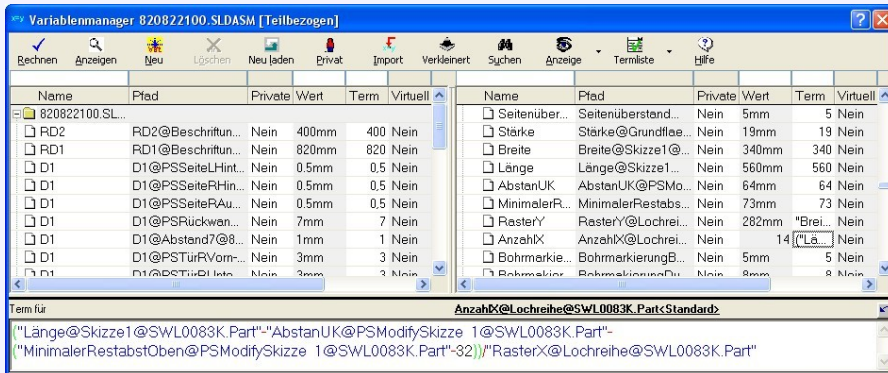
Variablenmanager 820822100.SLDASM [Teilbezogen]

Rechnen | Anzeigen | Neu | Löschen | Neu laden | Privat | Import | Verkleinert | Suchen | Anzeige | Termliste | Hilfe

| Name | Pfad | Private | Wert | Term | Virtuell |
|---|---|---|---|---|---|
| 820822100.SL... | | | | | |
| RD2 | RD2@Beschriftun... | Nein | 400mm | 400 | Nein |
| RD1 | RD1@Beschriftun... | Nein | 820mm | 820 | Nein |
| D1 | D1@PSSeiteLHint... | Nein | 0.5mm | 0,5 | Nein |
| D1 | D1@PSSeiteRHin... | Nein | 0.5mm | 0,5 | Nein |
| D1 | D1@PSSeiteRAu... | Nein | 0.5mm | 0,5 | Nein |
| D1 | D1@PSRückwan... | Nein | 7mm | 7 | Nein |
| D1 | D1@Abstand7@8... | Nein | 1mm | 1 | Nein |
| D1 | D1@PSTürRVorn-... | Nein | 3mm | 3 | Nein |
| D1 | D1@PSTürRLInte... | Nein | 3mm | 3 | Nein |

| Name | Pfad | Private | Wert | Term | Virtuell |
|---|---|---|---|---|---|
| Seitenüber... | Seitenüberstand... | Nein | 5mm | 5 | Nein |
| Stärke | Stärke@Grundflae... | Nein | 19mm | 19 | Nein |
| Breite | Breite@Skizze1@... | Nein | 340mm | 340 | Nein |
| Länge | Länge@Skizze1... | Nein | 560mm | 560 | Nein |
| AbstanUK | AbstanUK@PSMo... | Nein | 64mm | 64 | Nein |
| MinimalerR... | MinimalerRestabs... | Nein | 73mm | 73 | Nein |
| RasterY | RasterY@Lochrei... | Nein | 282mm | "Brei... | Nein |
| AnzahlX | AnzahlX@Lochrei... | Nein | 14 | ("Lä... | Nein |
| Bohrmarkie... | BohrmarkierungB... | Nein | 5mm | 5 | Nein |
| Bohrmarkier... | BohrmarkierungDu... | Nein | 8mm | 8 | Nein |

Term für AnzahlX@Lochreihe@SWL0083K.Part<Standard>

("Länge@Skizze1@SWL0083K.Part"-"AbstanUK@PSModifySkizze 1@SWL0083K.Part"-("MinimalerRestabstOben@PSModifySkizze 1@SWL0083K.Part"-32))/"RasterX@Lochreihe@SWL0083K.Part"